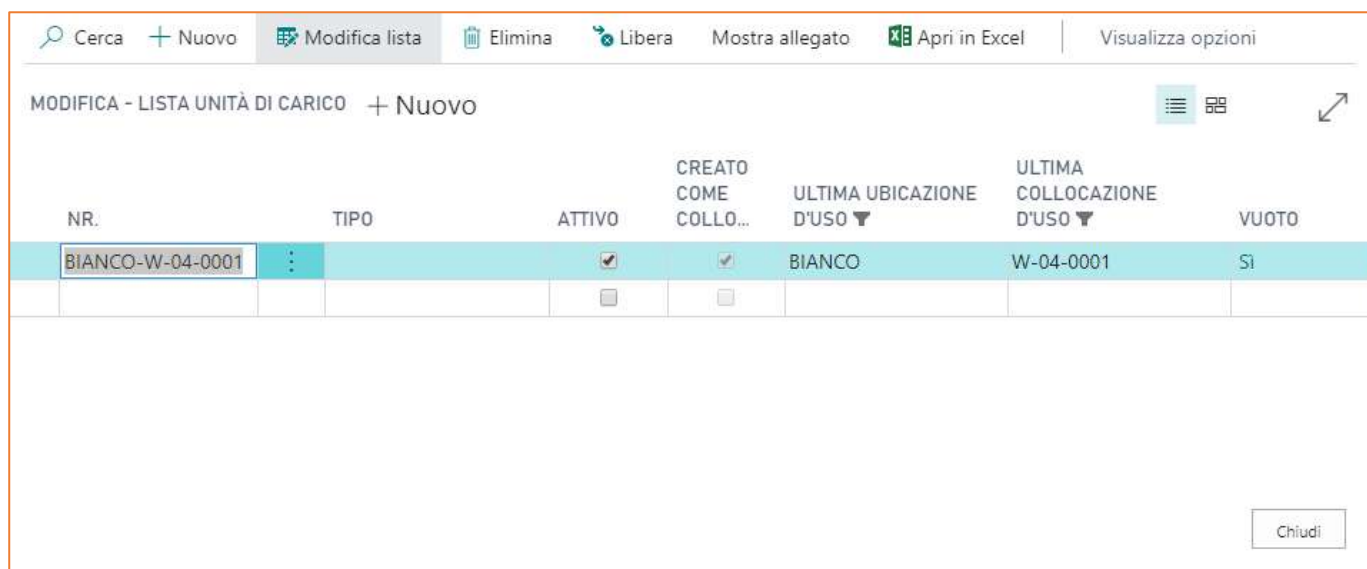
Cerca + Nuovo Modifica lista Elimina Libera Mostra allegato Apri in Excel Visualizza opzioni

MODIFICA - LISTA UNITÀ DI CARICO + Nuovo

| NR. | TIPO | ATTIVO | CREATO COME COLLO... | ULTIMA UBICAZIONE D'USO | ULTIMA COLLOCAZIONE D'USO | VUOTO |
|---|---|---|---|---|---|---|
| BIANCO-W-04-0001 | | ☑ | ☑ | BIANCO | W-04-0001 | Sì |
| | | ☐ | ☐ | | | |

Chiudi